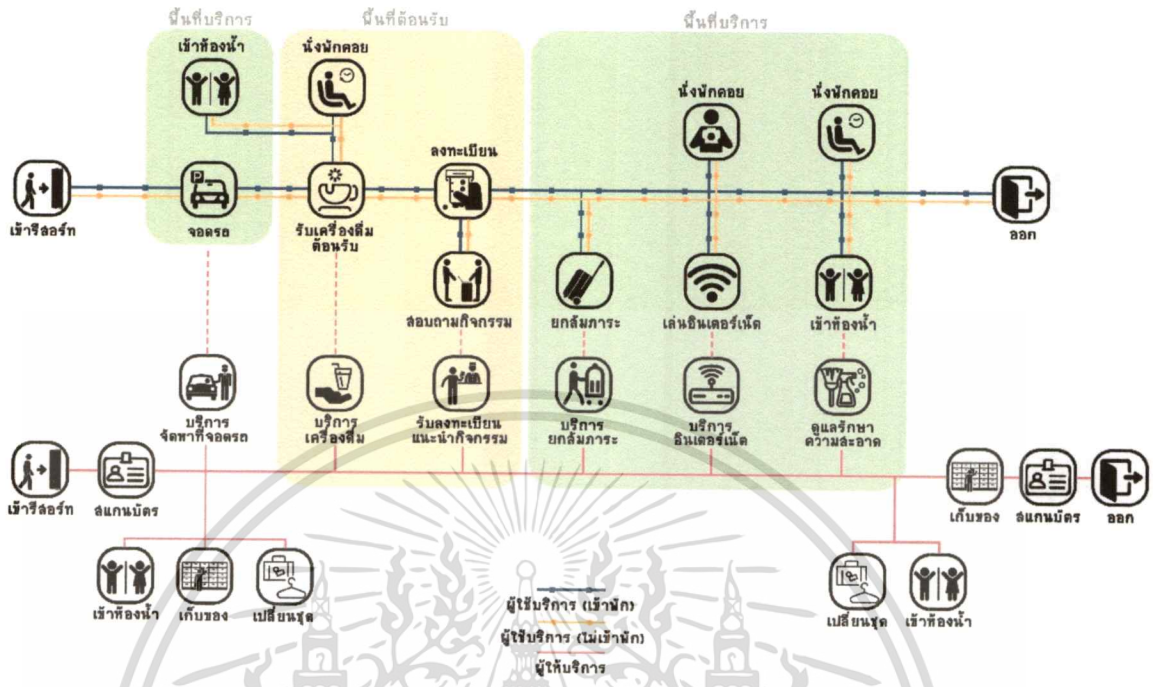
พื้นที่บริการ

พื้นที่ต้อนรับ

พื้นที่บริการ

เข้าห้องน้ำ

นั่งพักคอย

นั่งพักคอย

นั่งพักคอย

ลงทะเบียน

เข้ารีสอร์ท

จอดรถ

รับเครื่องดื่มต้อนรับ

ออก

สอบถามกิจกรรม

ยกสัมภาระ

เล่นอินเตอร์เน็ต

เข้าห้องน้ำ

บริการจัดหาที่จอดรถ

บริการเครื่องดื่ม

รับลงทะเบียนแนะนำกิจกรรม

บริการยกสัมภาระ

บริการอินเตอร์เน็ต

ดูแลรักษาความสะอาด

เข้ารีสอร์ท

สแกนบัตร

เก็บของ

สแกนบัตร

ออก

เข้าห้องน้ำ

เก็บของ

เปลี่ยนชุด

ผู้ใช้บริการ (เข้าพัก)

ผู้ใช้บริการ (ไม่เข้าพัก)

ผู้ให้บริการ

เปลี่ยนชุด

เข้าห้องน้ำ